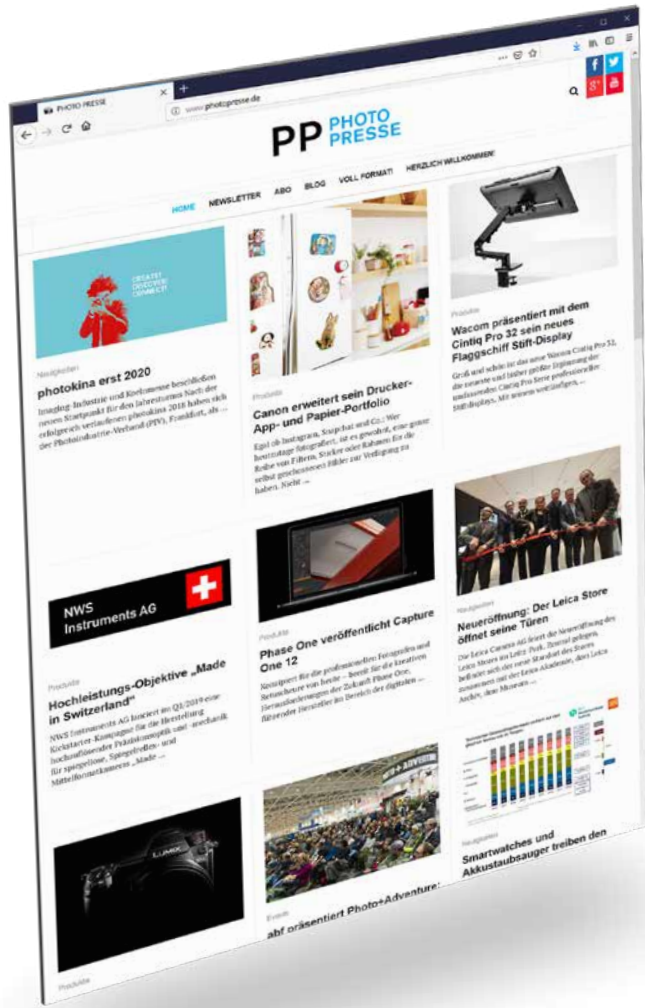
PHOTO PRESSE

www.photopresse.de

PP PHOTO PRESSE

HOME NEWSLETTER ABO BLOG VOLL FORMAT! HERZLICH WILLKOMMEN!

CREATE! DISCOVER! CONNECT!

Neuigkeiten

photokina erst 2020

Imaging-Industrie und Koelnmesse beschließen neuen Startpunkt für den Jahresturnus Nach der erfolgreich verlaufenen photokina 2018 haben sich der Photoindustrie-Verband (PIV), Frankfurt, als ...

Produkte

Canon erweitert sein Drucker-App- und Papier-Portfolio

Egal ob Instagram, Snapchat und Co.: Wer heutzutage fotografiert, ist es gewohnt, eine ganze Reihe von Filtern, Sticker oder Rahmen für die selbst geschossenen Bilder zur Verfügung zu haben. Nicht ...

Produkte

Wacom präsentiert mit dem Cintiq Pro 32 sein neues Flaggschiff Stift-Display

Groß und schön ist das neue Wacom Cintiq Pro 32, die neueste und bisher größte Ergänzung der umfassenden Cintiq Pro Serie professioneller Stift-Displays. Mit seinem großformatigen ...

NWS Instruments AG

Produkte

Hochleistungs-Objektive „Made in Switzerland"

NWS Instruments AG lanciert im Q1/2019 eine Kickstarter-Kampagne für die Herstellung hochauflösender Präzisionsoptik und -mechanik für spiegellose, Spiegelreflex- und Mittelformatkameras „Made ...

Produkte

Phase One veröffentlicht Capture One 12

Konzipiert für die professionellen Fotografen und Retuscheure von heute – bereit für die kreativen Herausforderungen der Zukunft Phase One, führender Hersteller im Bereich der digitalen ...

Neuigkeiten

Neueröffnung: Der Leica Store öffnet seine Türen

Die Leica Camera AG feiert die Neueröffnung des Leica Stores im Leitz-Park. Zentral gelegen, befindet sich der neue Standort des Stores zusammen mit der Leica Akademie, dem Leica Archiv, dem Museum ...

LUMIX

Produkte

Events

abf präsentiert Photo+Adventure:

Neuigkeiten

Smartwatches und Akkustaubsauger treiben den